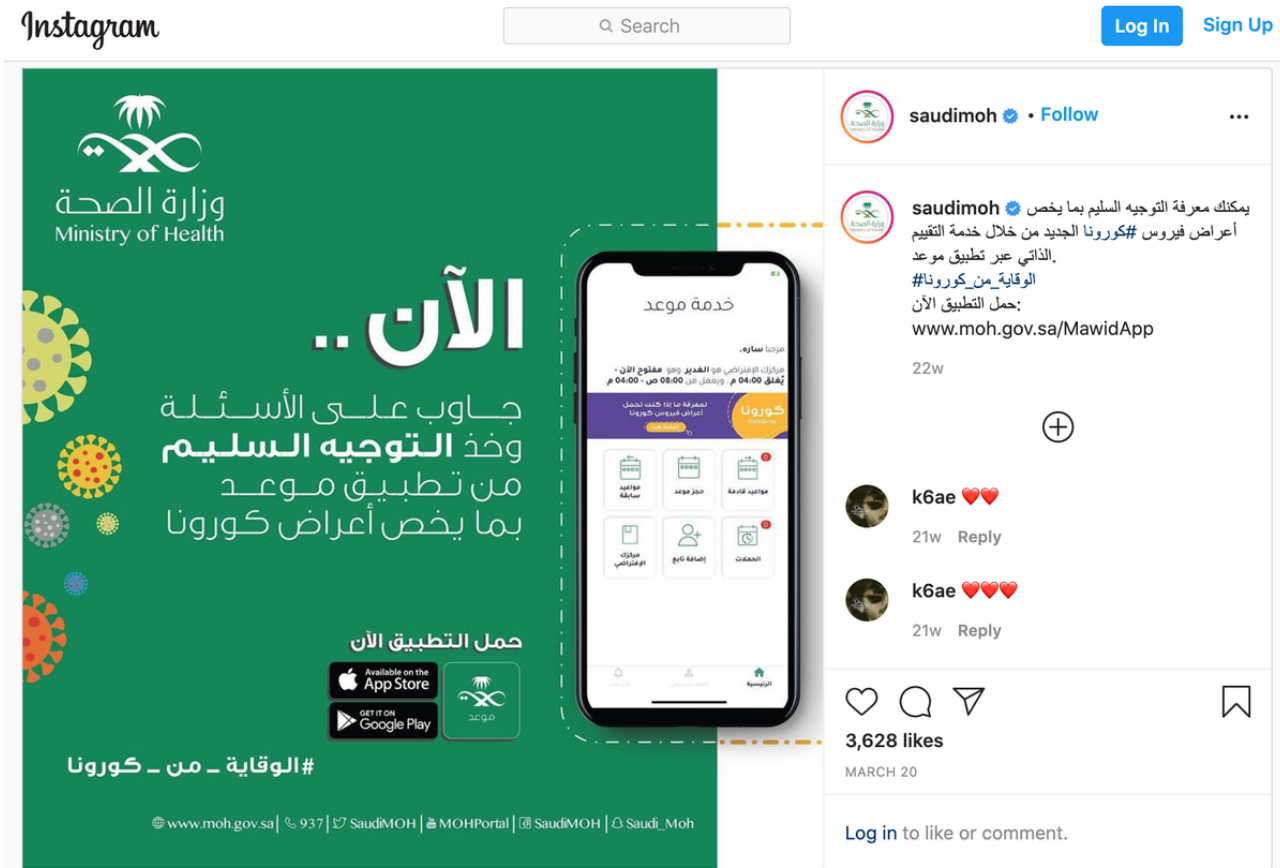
Instagram

Search

Log In

Sign Up

وزارة الصحة
Ministry of Health

الآن ..
جاوب على الأسئلة
وخذ التوجيه السليم
من تطبيق موعد
بما يخص أعراض كورونا

خدمة موعد

مرحبا ساره،
مركزك الافتراضي هو الغدير وهو مفتوح الآن - يُغلق 04:00 م . ويعمل من 08:00 ص - 04:00 م

كورونا
لمعرفة ما إذا كنت تحمل أعراض فيروس كورونا

مواعيد قادمة
حجز موعد
مواعيد سابقة
الحملات
إضافة تابع
مركزك الافتراضي

الرئيسية

حمل التطبيق الآن

Available on the App Store

GET IT ON Google Play

موعد

#الوقاية _ من _ كورونا

www.moh.gov.sa | 937 | SaudiMOH | MOHPortal | SaudiMOH | Saudi_Moh

saudimoh • Follow

saudimoh يمكنك معرفة التوجيه السليم بما يخص أعراض فيروس #كورونا الجديد من خلال خدمة التقييم الذاتي عبر تطبيق موعد.
#الوقاية_من_كورونا
حمل التطبيق الآن:
www.moh.gov.sa/MawidApp

22w

k6ae ❤️❤️

21w Reply

k6ae ❤️❤️❤️

21w Reply

3,628 likes

MARCH 20

Log in to like or comment.